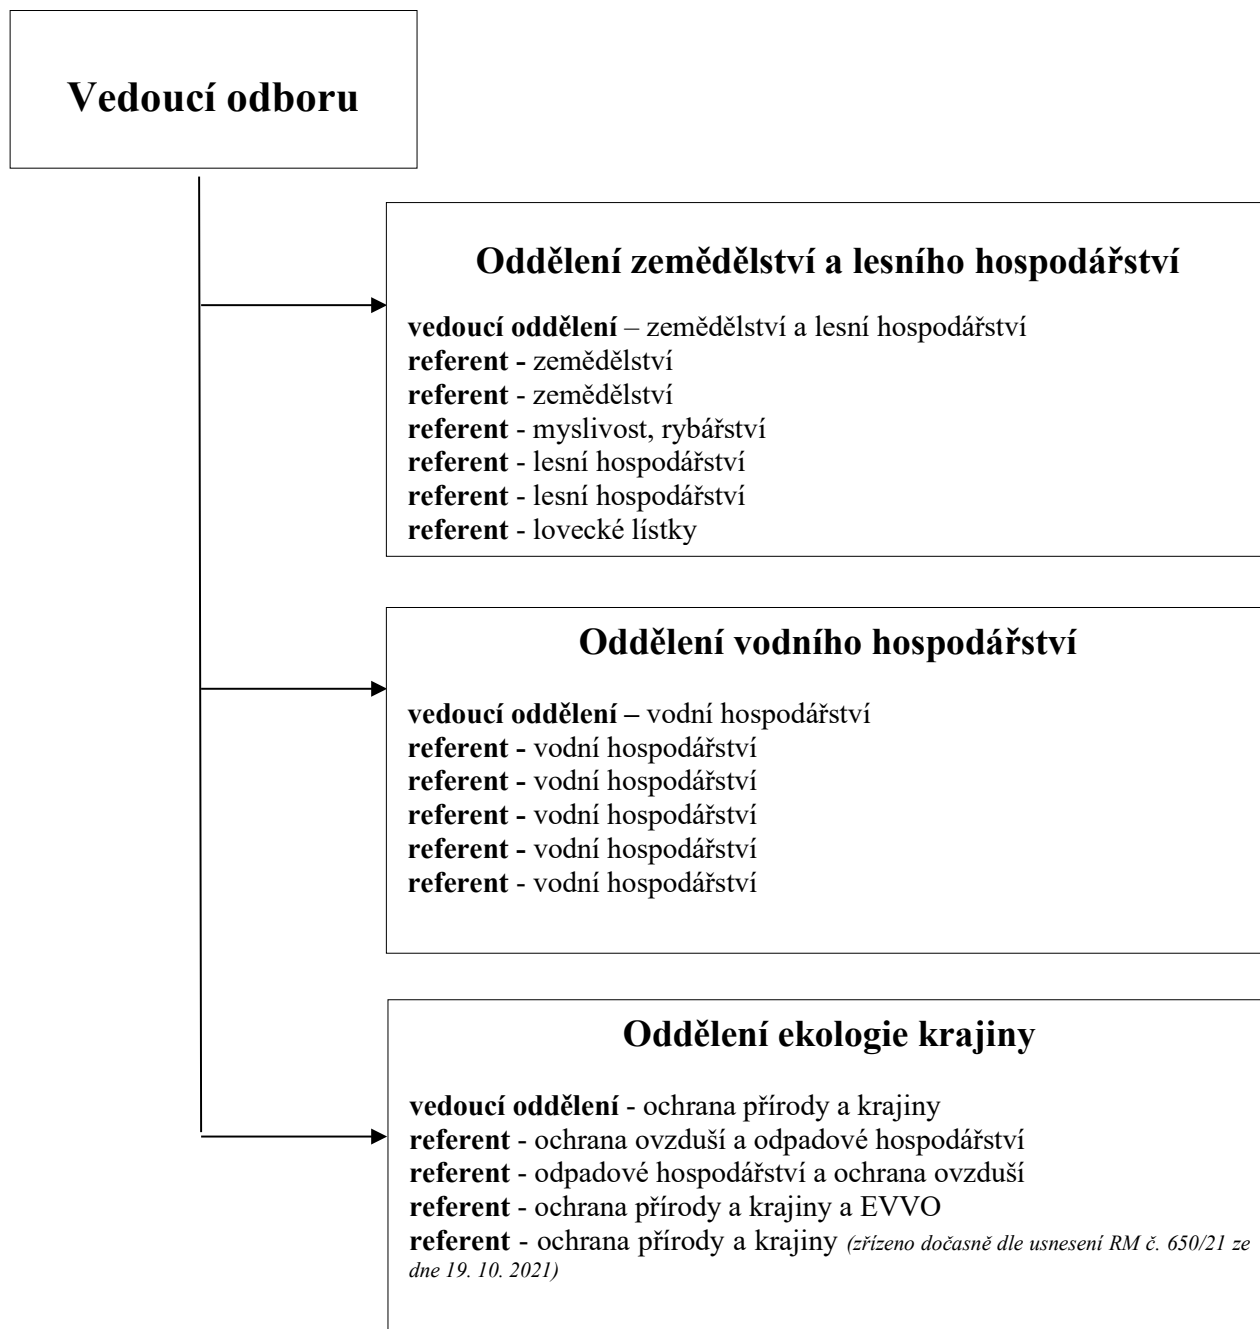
Vedoucí odboru

Oddělení zemědělství a lesního hospodářství

vedoucí oddělení – zemědělství a lesní hospodářství
referent - zemědělství
referent - zemědělství
referent - myslivost, rybářství
referent - lesní hospodářství
referent - lesní hospodářství
referent - lovecké lístky

Oddělení vodního hospodářství

vedoucí oddělení – vodní hospodářství
referent - vodní hospodářství
referent - vodní hospodářství
referent - vodní hospodářství
referent - vodní hospodářství
referent - vodní hospodářství

Oddělení ekologie krajiny

vedoucí oddělení - ochrana přírody a krajiny
referent - ochrana ovzduší a odpadové hospodářství
referent - odpadové hospodářství a ochrana ovzduší
referent - ochrana přírody a krajiny a EVVO
referent - ochrana přírody a krajiny (zřízeno dočasně dle usnesení RM č. 650/21 ze dne 19. 10. 2021)